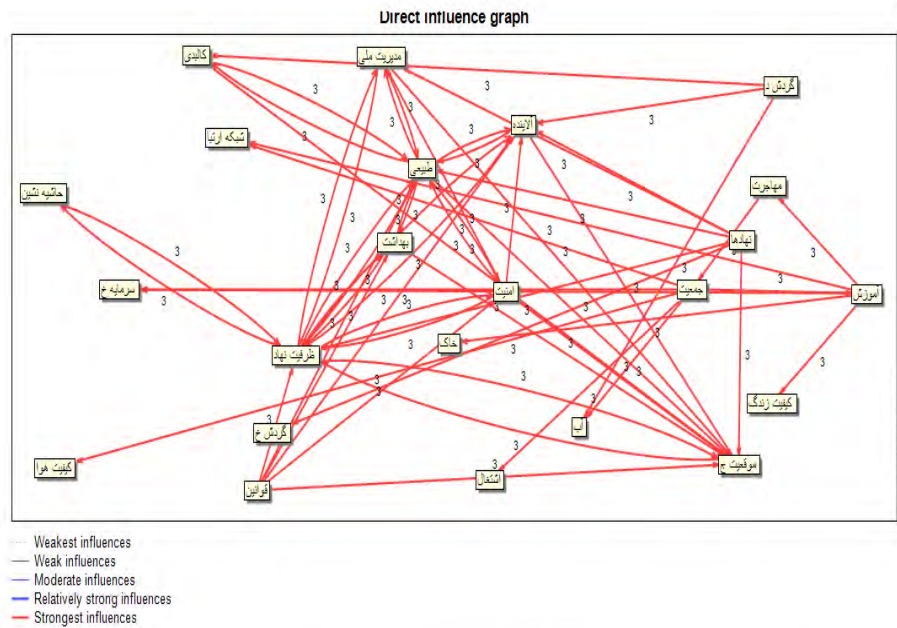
Direct influence graph

مدیریت ملی
کالبدی
گردش د
آلاینده
شبکه ارتبا
طبیعی
حاشیه نشین
مهاجرت
نهادها
بهداشت
سرمایه ج
امنیت
جمعیت
آموزش
ظرفیت نهاد
خاک
کیفیت زندگ
آب
گردش ع
کیفیت هوا
موقعیت ج
اشتغال
قوانین

3 3 3 3 3 3 3 3 3 3 3 3 3 3 3 3 3 3 3 3 3 3 3 3 3 3 3 3 3 3 3 3 3 3 3 3 3 3 3 3

Weakest influences
Weak influences
Moderate influences
Relatively strong influences
Strongest influences